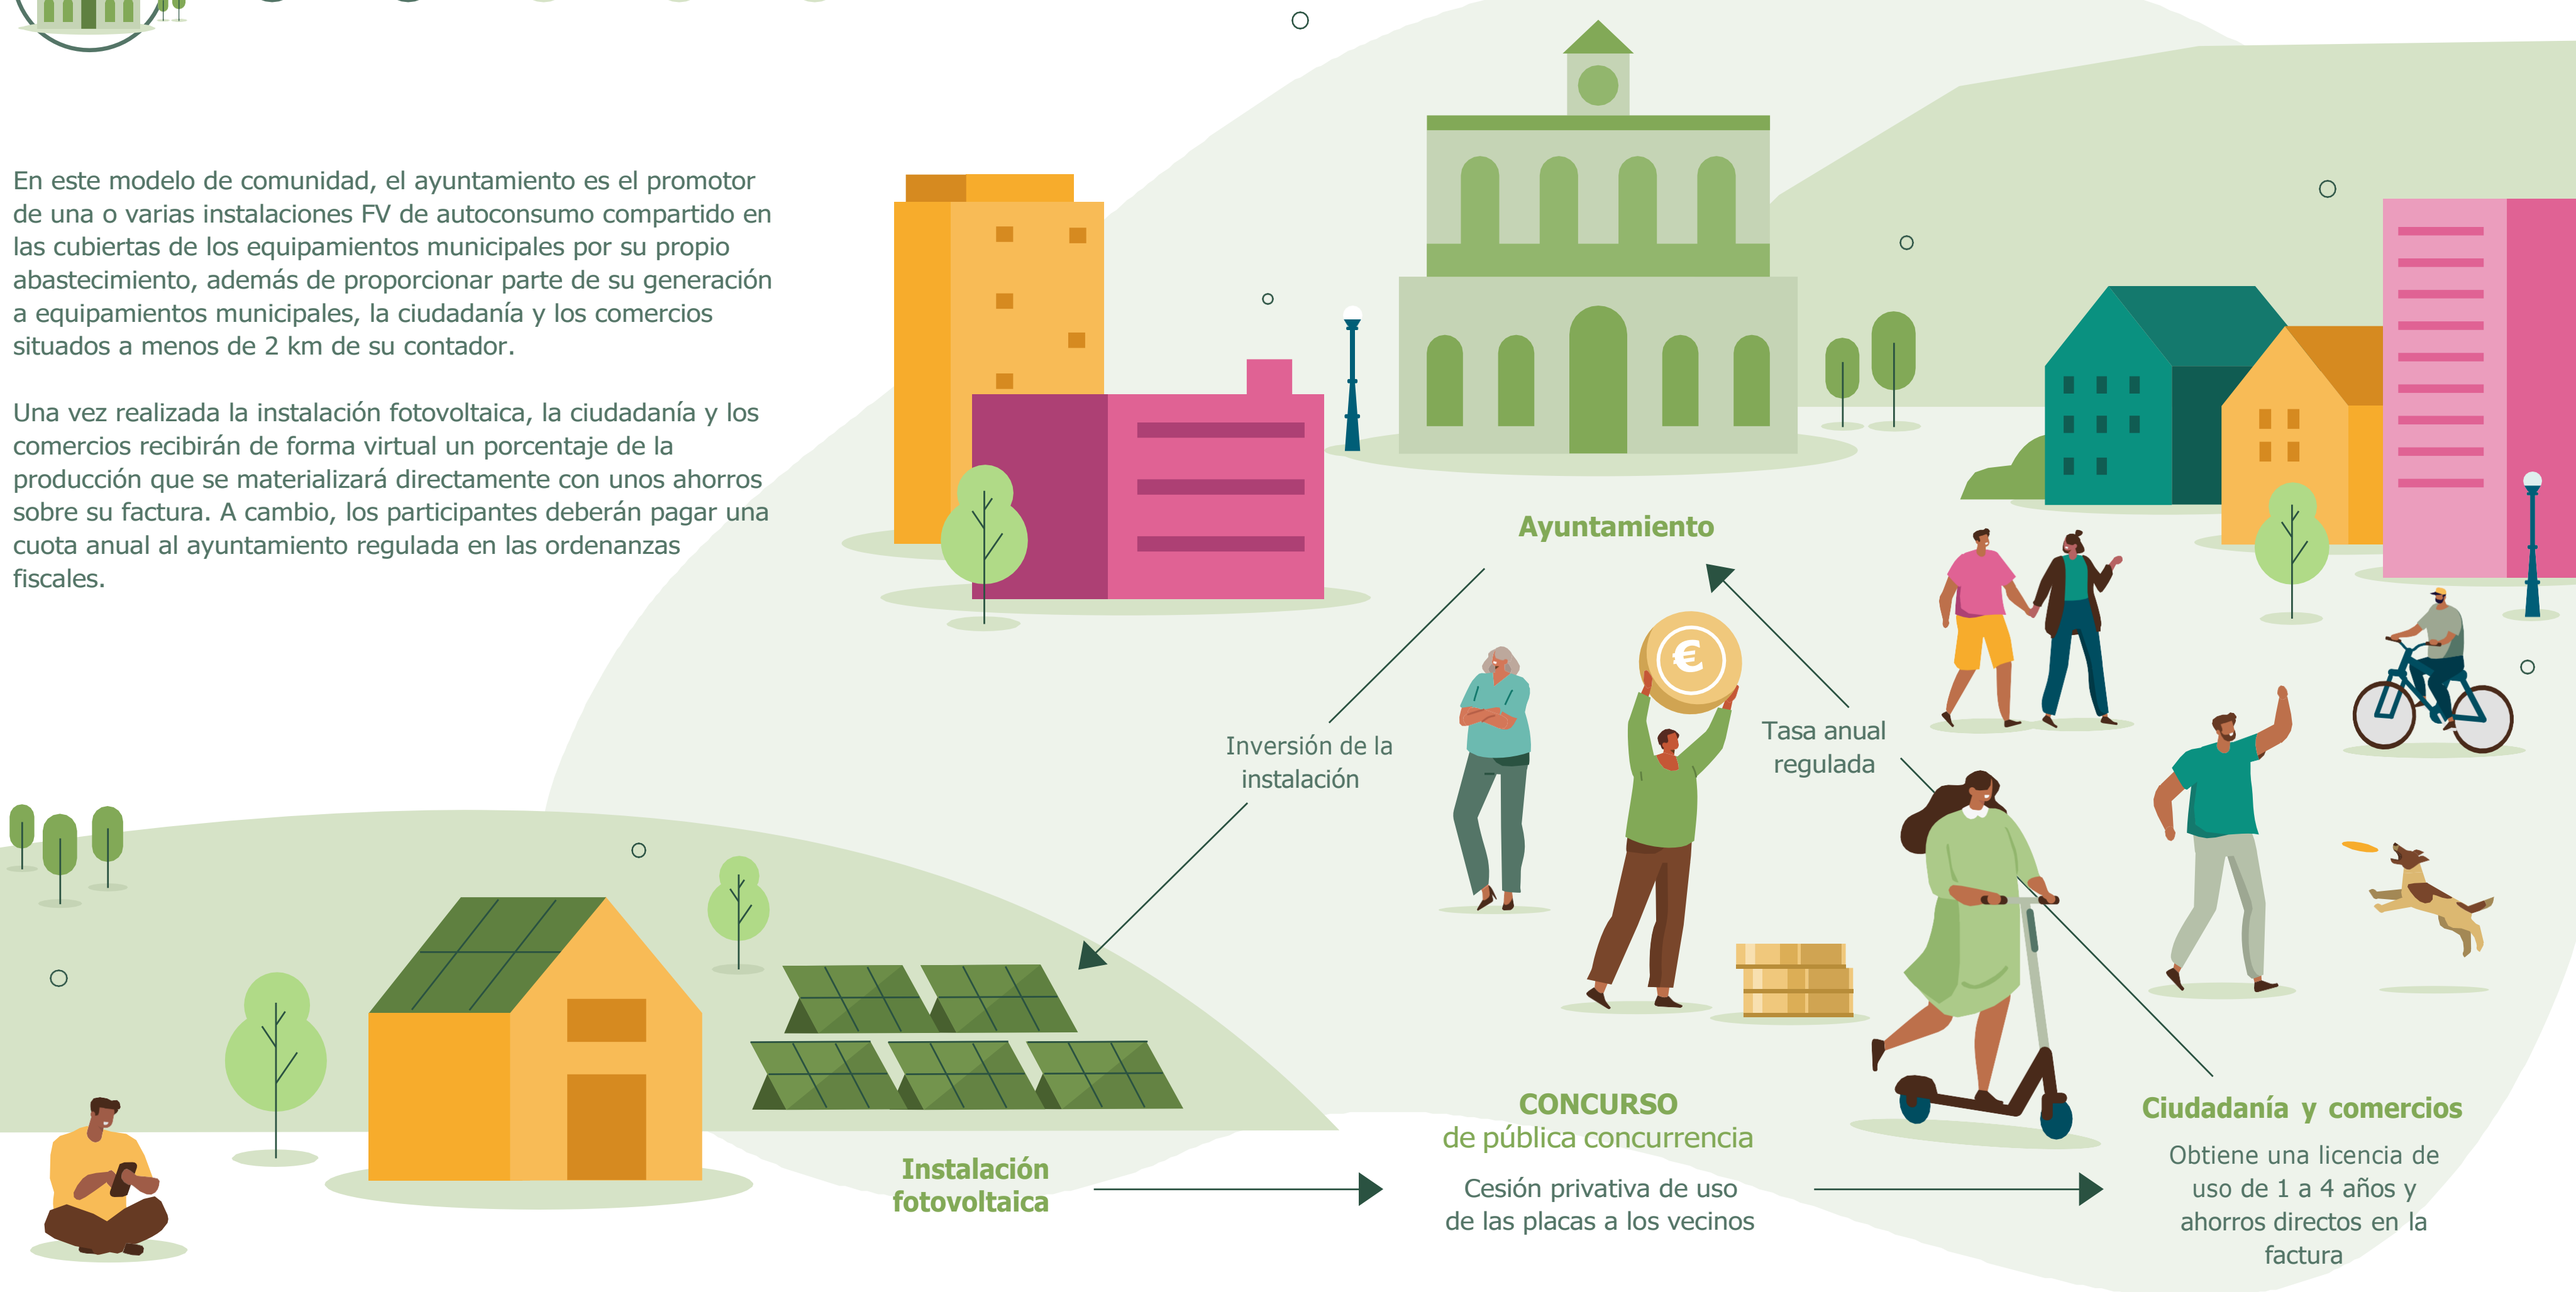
En este modelo de comunidad, el ayuntamiento es el promotor de una o varias instalaciones FV de autoconsumo compartido en las cubiertas de los equipamientos municipales por su propio abastecimiento, además de proporcionar parte de su generación a equipamientos municipales, la ciudadanía y los comercios situados a menos de 2 km de su contador.

Una vez realizada la instalación fotovoltaica, la ciudadanía y los comercios recibirán de forma virtual un porcentaje de la producción que se materializará directamente con unos ahorros sobre su factura. A cambio, los participantes deberán pagar una cuota anual al ayuntamiento regulada en las ordenanzas fiscales.

Ayuntamiento

Inversión de la instalación

Tasa anual regulada

€

Instalación fotovoltaica

CONCURSO
de pública concurrencia

Cesión privativa de uso de las placas a los vecinos

Ciudadanía y comercios

Obtiene una licencia de uso de 1 a 4 años y ahorros directos en la factura